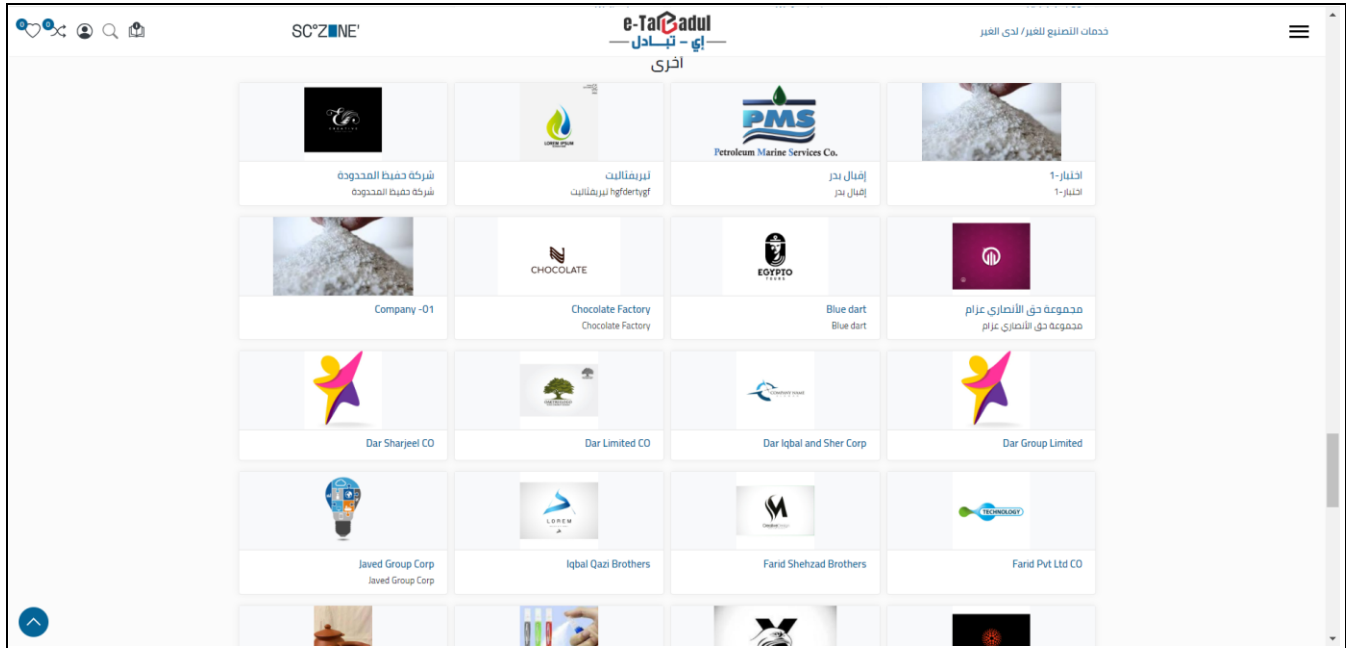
0 0 SC°ZONE' e-TaBadul إي - تبادل خدمات التصنيع للغير/ لدى الغير

اخرى

PMS Petroleum Marine Services Co.

LOREM IPSUM

شركة حفيظ المحدودة
شركة حفيظ المحدودة

تبريفتاليت
hgfdertygf تبريفتاليت

إقبال بدر
إقبال بدر

اختبار-1
اختبار-1

CHOCOLATE

EGYPIO

Company -01

Chocolate Factory
Chocolate Factory

Blue dart
Blue dart

مجموعة حق الأنصاري عزام
مجموعة حق الأنصاري عزام

Dar Sharjeel CO

Dar Limited CO

Dar Iqbal and Sher Corp

Dar Group Limited

LOREM

TECHNOLOGY

Javed Group Corp
Javed Group Corp

Iqbal Qazi Brothers

Farid Shehzad Brothers

Farid Pvt Ltd CO